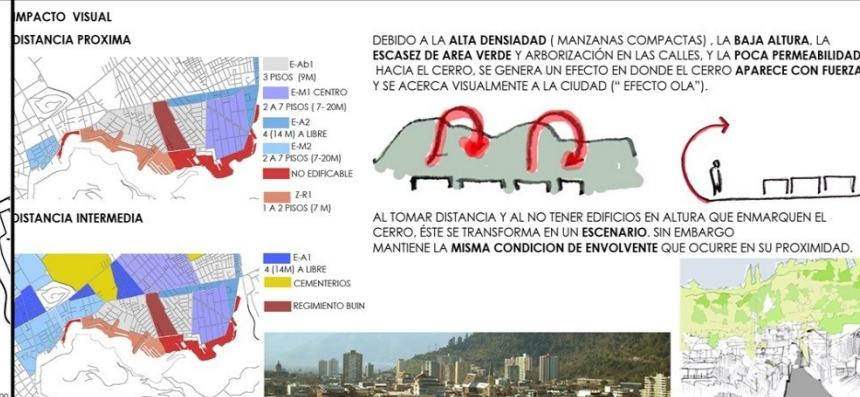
MPACTO VISUAL

DISTANCIA PROXIMA

E-Ab1
3 PISOS (9M)

E-M1 CENTRO
2 A 7 PISOS ( 7- 20M)

E-A2
4 (14 M) A LIBRE

E-M2
2 A 7 PISOS (7-20M)

NO EDIFICABLE

Z-R1
1 A 2 PISOS (7 M)

DEBIDO A LA **ALTA DENSIADAD** ( MANZANAS COMPACTAS) , LA **BAJA ALTURA**, LA **ESCASEZ DE AREA VERDE** Y ARBORIZACIÓN EN LAS CALLES, Y LA **POCA PERMEABILIDAD** HACIA EL CERRO, SE GENERA UN EFECTO EN DONDE EL CERRO **APARECE CON FUERZA** Y SE ACERCA VISUALMENTE A LA CIUDAD (" EFECTO OLA").

DISTANCIA INTERMEDIA

AL TOMAR DISTANCIA Y AL NO TENER EDIFICIOS EN ALTURA QUE ENMARQUEN EL CERRO, ÉSTE SE TRANSFORMA EN UN **ESCENARIO**. SIN EMBARGO MANTIENE LA **MISMA CONDICION DE ENVOLVENTE** QUE OCURRE EN SU PROXIMIDAD.

E-A1
4 (14M) A LIBRE

CEMENTERIOS

REGIMIENTO BUIN